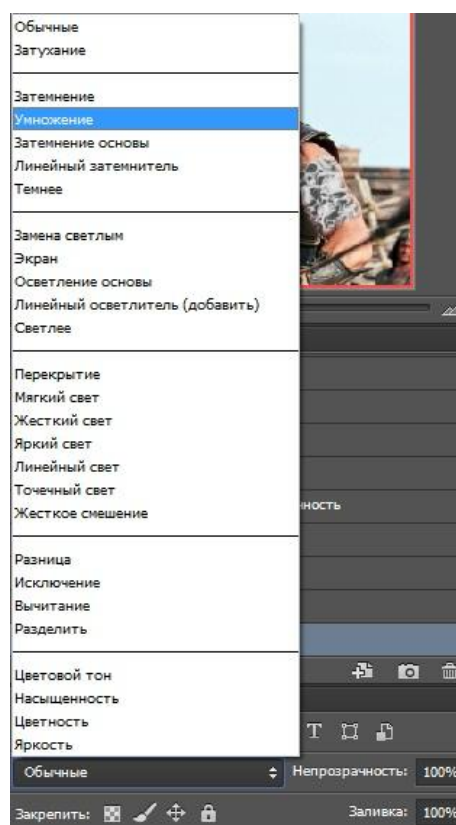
Обычные
Затухание

Затемнение
Умножение
Затемнение основы
Линейный затемнитель
Темнее

Замена светлым
Экран
Осветление основы
Линейный осветлитель (добавить)
Светлее

Перекрытие
Мягкий свет
Жесткий свет
Яркий свет
Линейный свет
Точечный свет
Жесткое смешение

Разница
Исключение
Вычитание
Разделить

Цветовой тон
Насыщенность
Цветность
Яркость

ность

Обычные
Непрозрачность: 100%
Закрепить:
Заливка: 100%